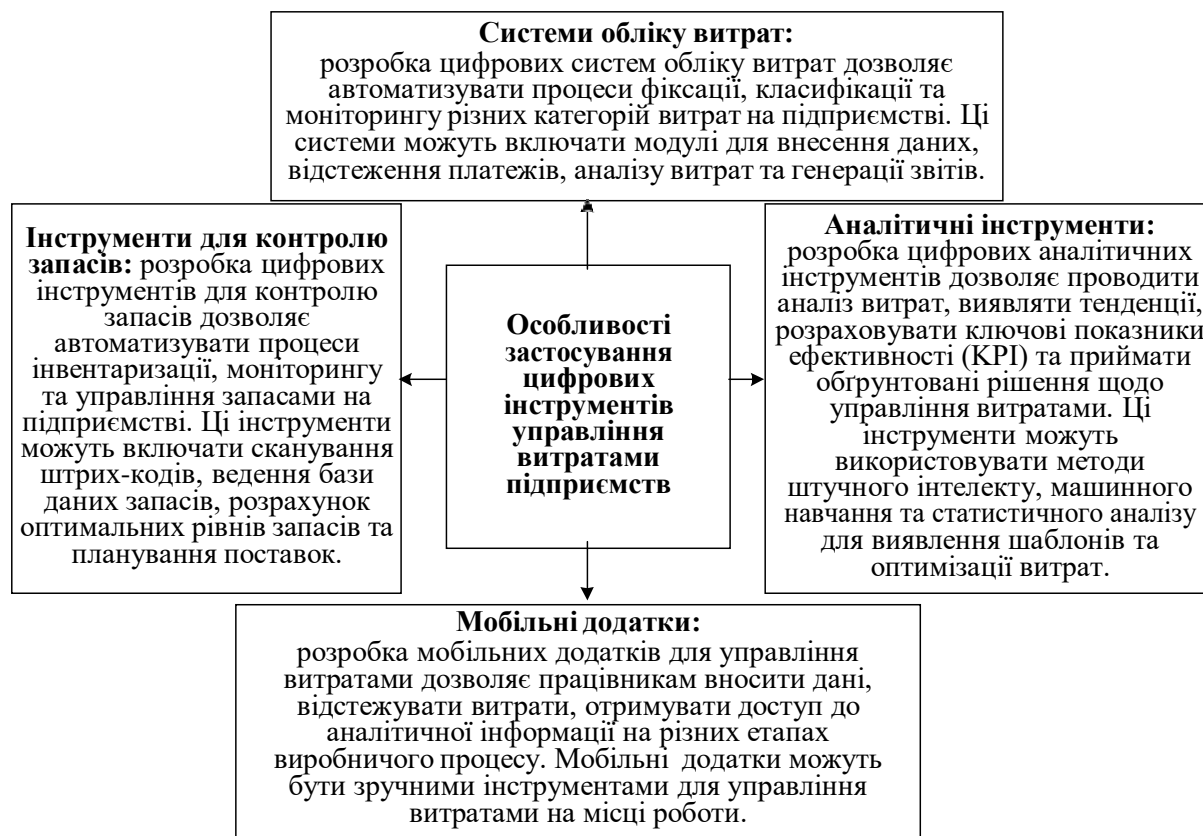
**Системи обліку витрат:**
розробка цифрових систем обліку витрат дозволяє автоматизувати процеси фіксації, класифікації та моніторингу різних категорій витрат на підприємстві. Ці системи можуть включати модулі для внесення даних, відстеження платежів, аналізу витрат та генерації звітів.

**Інструменти для контролю запасів:** розробка цифрових інструментів для контролю запасів дозволяє автоматизувати процеси інвентаризації, моніторингу та управління запасами на підприємстві. Ці інструменти можуть включати сканування штрих-кодів, ведення бази даних запасів, розрахунок оптимальних рівнів запасів та планування поставок.

**Особливості застосування цифрових інструментів управління витратами підприємств**

**Аналітичні інструменти:**
розробка цифрових аналітичних інструментів дозволяє проводити аналіз витрат, виявляти тенденції, розраховувати ключові показники ефективності (KPI) та приймати обґрунтовані рішення щодо управління витратами. Ці інструменти можуть використовувати методи штучного інтелекту, машинного навчання та статистичного аналізу для виявлення шаблонів та оптимізації витрат.

**Мобільні додатки:**
розробка мобільних додатків для управління витратами дозволяє працівникам вносити дані, відстежувати витрати, отримувати доступ до аналітичної інформації на різних етапах виробничого процесу. Мобільні додатки можуть бути зручними інструментами для управління витратами на місці роботи.